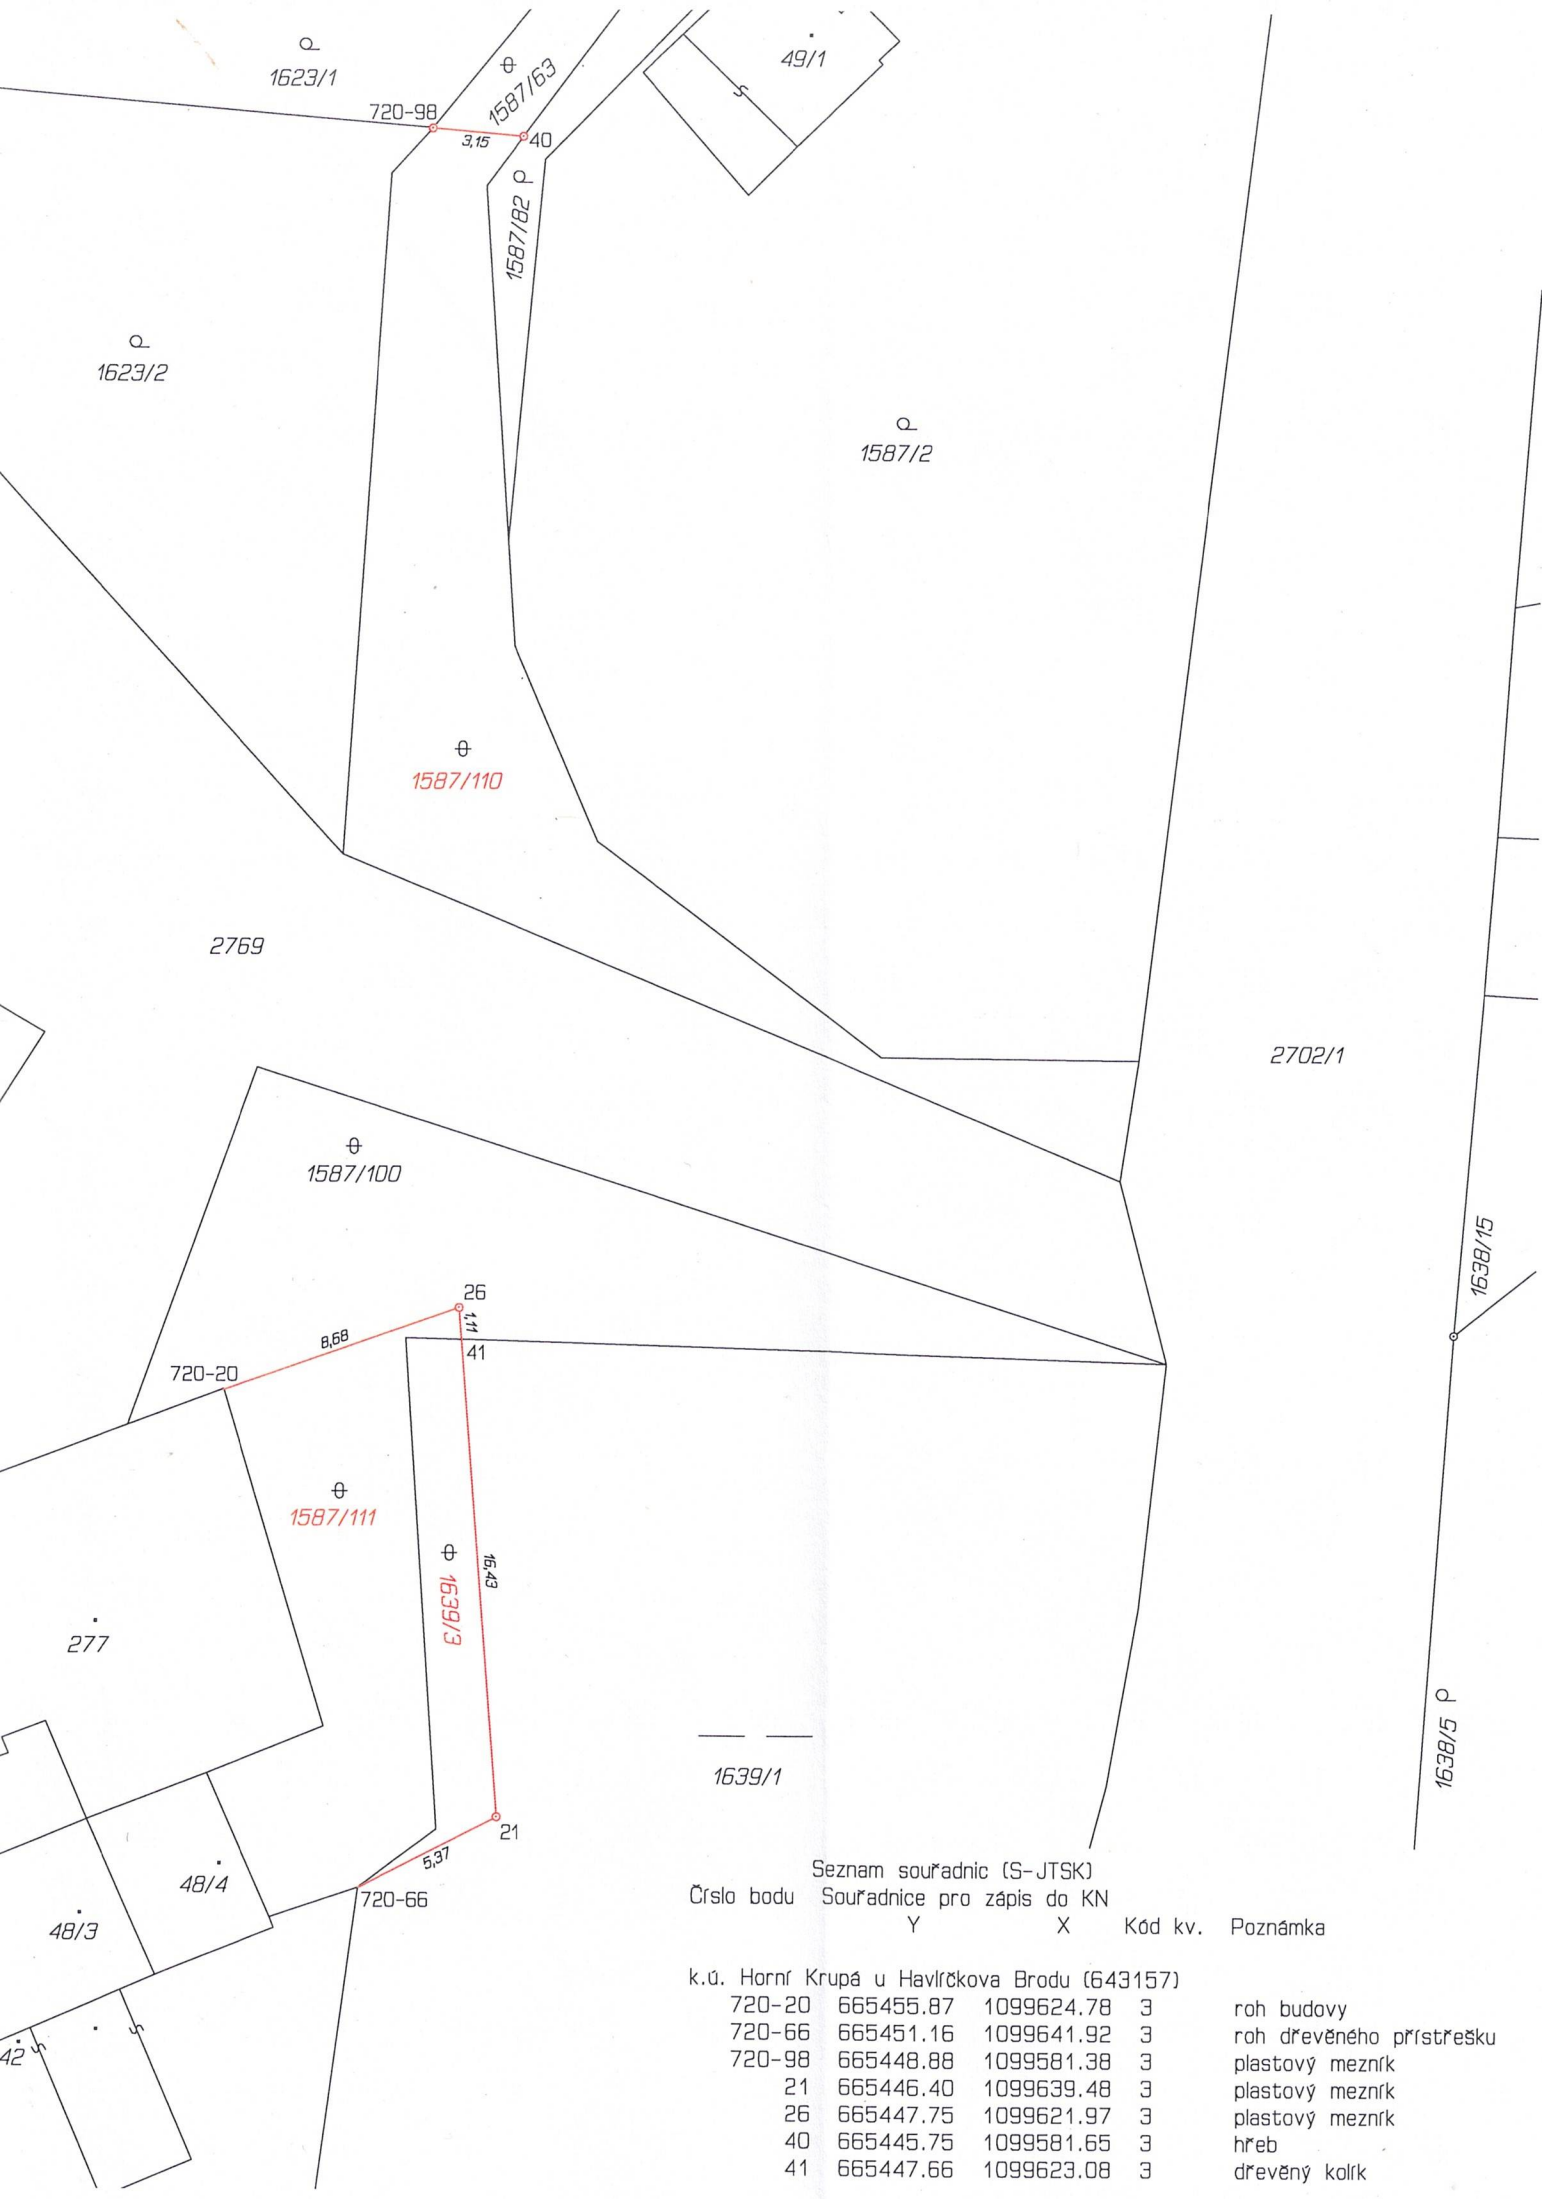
1623/1
1587/63
49/1
720-98
3,15
40
1587/82
1623/2
1587/2
1587/110
2769
2702/1
1587/100
1638/15
26
1,11
8,68
41
720-20
1587/111
16,43
1639/3
277
1638/5
1639/1
21
5,37
48/4
720-66
48/3
42

Seznam souřadnic (S-JTSK)

| Číslo bodu | Souřadnice pro zápis do KN Y | X | Kód kv. | Poznámka |
|---|---|---|---|---|
| k.ú. Horní Krupá u Havlíčkova Brodu (643157) | | | | |
| 720-20 | 665455.87 | 1099624.78 | 3 | roh budovy |
| 720-66 | 665451.16 | 1099641.92 | 3 | roh dřevěného přístřešku |
| 720-98 | 665448.88 | 1099581.38 | 3 | plastový mezník |
| 21 | 665446.40 | 1099639.48 | 3 | plastový mezník |
| 26 | 665447.75 | 1099621.97 | 3 | plastový mezník |
| 40 | 665445.75 | 1099581.65 | 3 | hřeb |
| 41 | 665447.66 | 1099623.08 | 3 | dřevěný kolík |